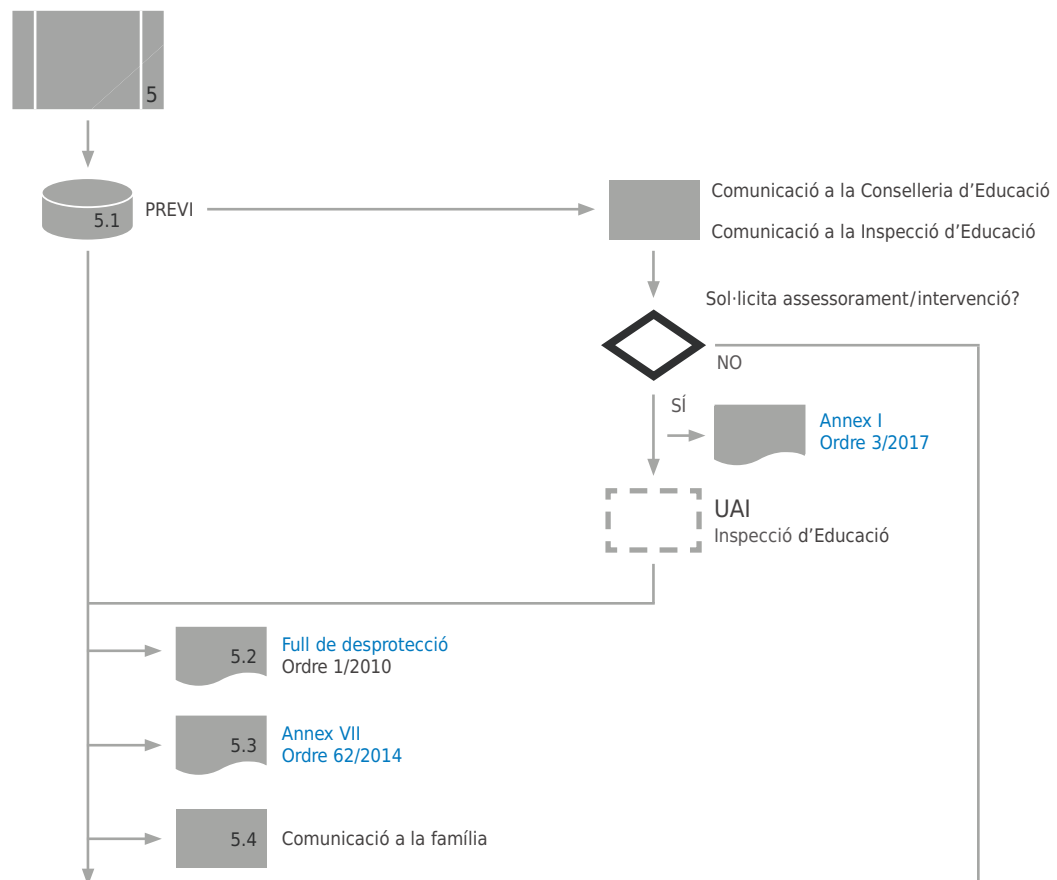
5

5.1 PREVI

Comunicació a la Conselleria d'Educació

Comunicació a la Inspecció d'Educació

Sol·licita assessorament/intervenció?

NO

SÍ

Annex I
Ordre 3/2017

UAI
Inspecció d'Educació

5.2 Full de desprotecció
Ordre 1/2010

5.3 Annex VII
Ordre 62/2014

5.4 Comunicació a la família